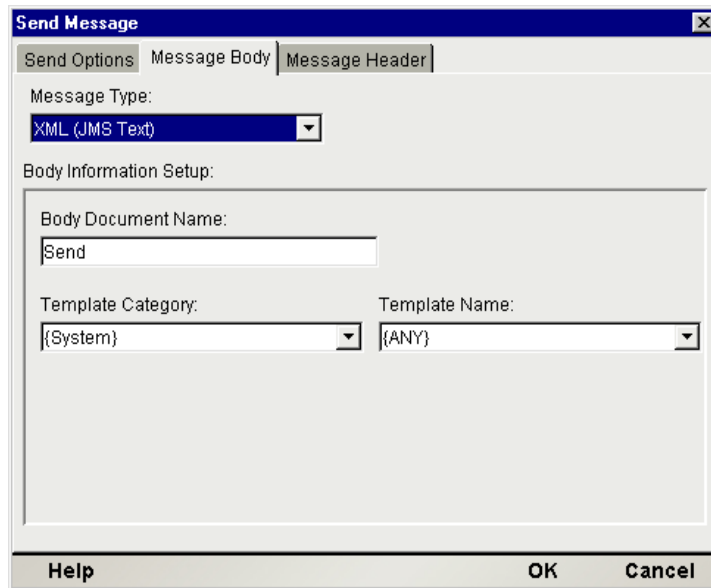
Send Message

Send Options | Message Body | Message Header

Message Type:

XML (JMS Text)

Body Information Setup:

Body Document Name:

Send

Template Category:

{System}

Template Name:

{ANY}

Help

OK

Cancel